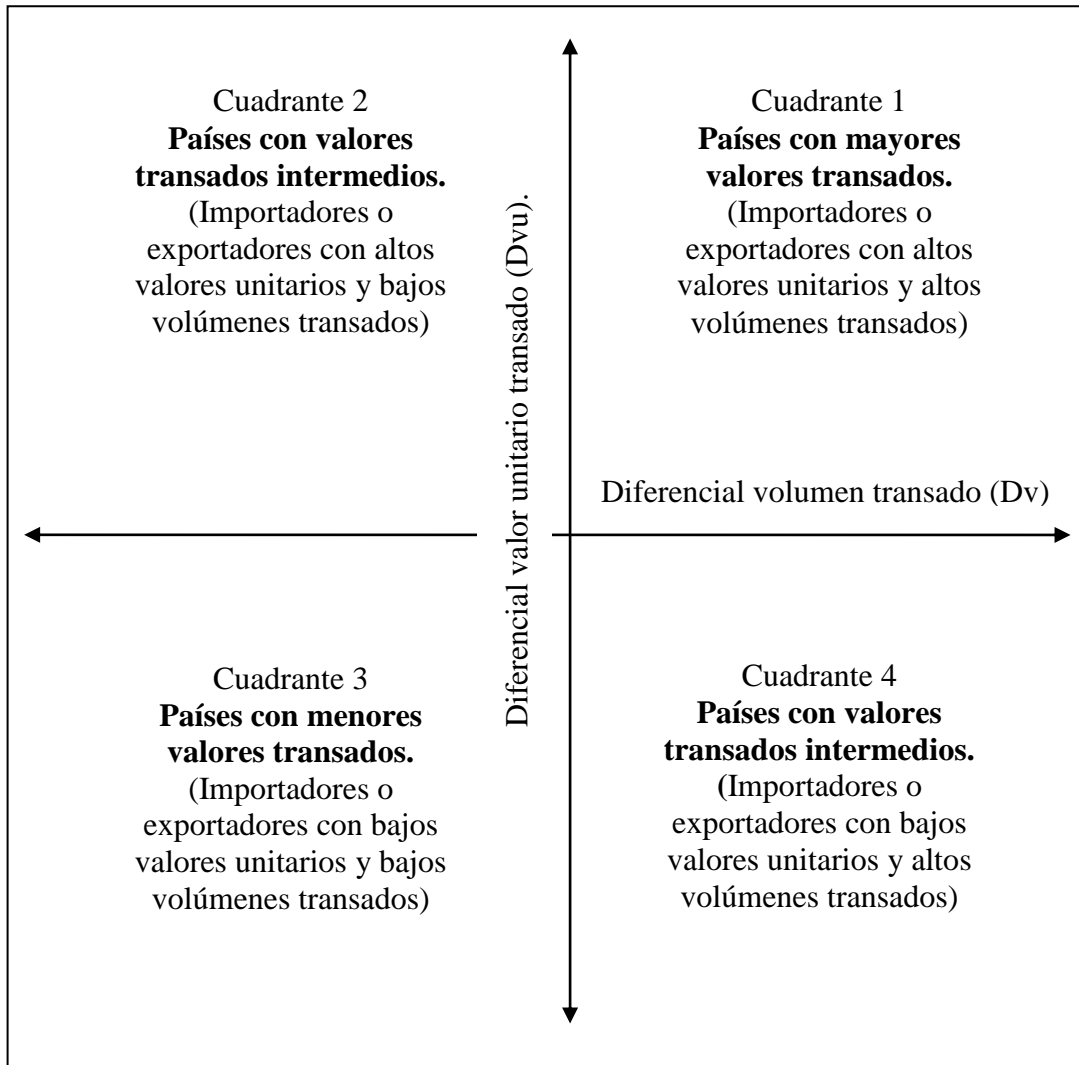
Cuadrante 2
**Países con valores transados intermedios.**
(Importadores o exportadores con altos valores unitarios y bajos volúmenes transados)

Cuadrante 1
**Países con mayores valores transados.**
(Importadores o exportadores con altos valores unitarios y altos volúmenes transados)

Diferencial valor unitario transado (Dvu).

Diferencial volumen transado (Dv)

Cuadrante 3
**Países con menores valores transados.**
(Importadores o exportadores con bajos valores unitarios y bajos volúmenes transados)

Cuadrante 4
**Países con valores transados intermedios.**
(Importadores o exportadores con bajos valores unitarios y altos volúmenes transados)